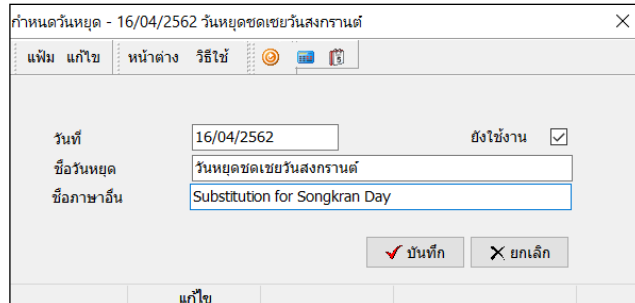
กำหนดวันหยุด - 16/04/2562 วันหยุดชดเชยวันสงกรานต์
×
แฟ้ม แก้ไข หน้าต่าง วิธีใช้

วันที่ 16/04/2562
ยังใช้งาน ☑
ชื่อวันหยุด วันหยุดชดเชยวันสงกรานต์
ชื่อภาษาอื่น Substitution for Songkran Day

✔ บันทึก ✕ ยกเลิก

แก้ไข